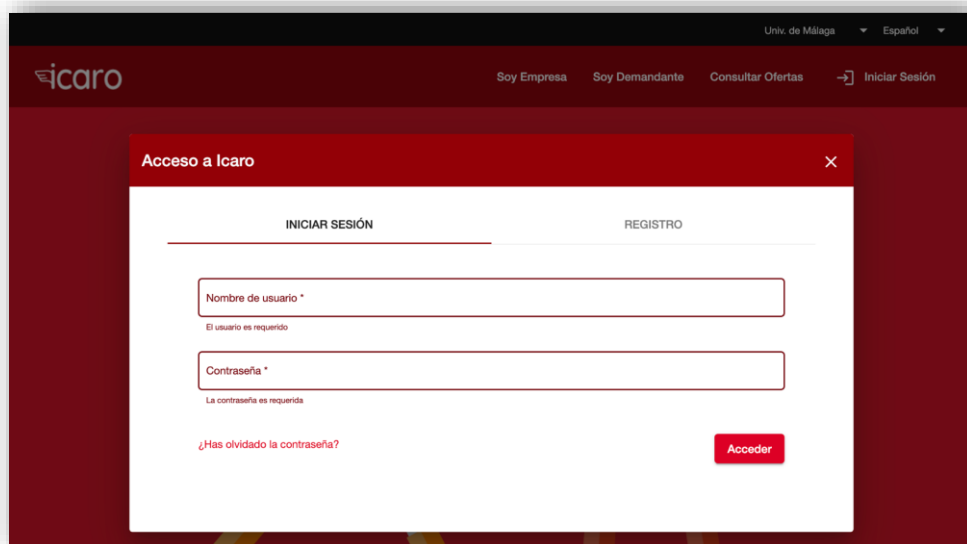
Univ. de Málaga Español

icaro

Soy Empresa Soy Demandante Consultar Ofertas Iniciar Sesión

Acceso a Icaro

×

INICIAR SESIÓN

REGISTRO

Nombre de usuario *

El usuario es requerido

Contraseña *

La contraseña es requerida

¿Has olvidado la contraseña?

Acceder